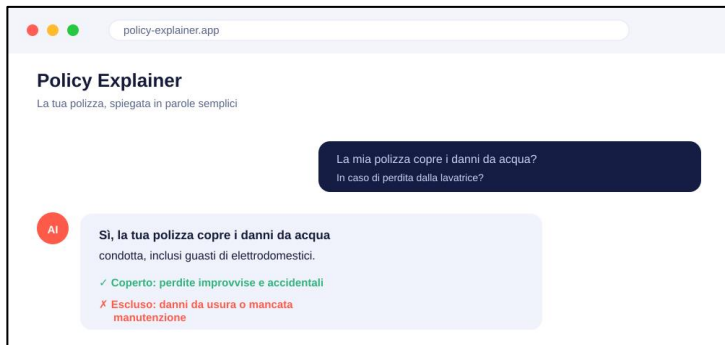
policy-explainer.app

Policy Explainer

La tua polizza, spiegata in parole semplici

La mia polizza copre i danni da acqua?
In caso di perdita dalla lavatrice?

AI

Sì, la tua polizza copre i danni da acqua
condotta, inclusi guasti di elettrodomestici.

✓ Coperto: perdite improvvise e accidentali

✗ Escluso: danni da usura o mancata manutenzione